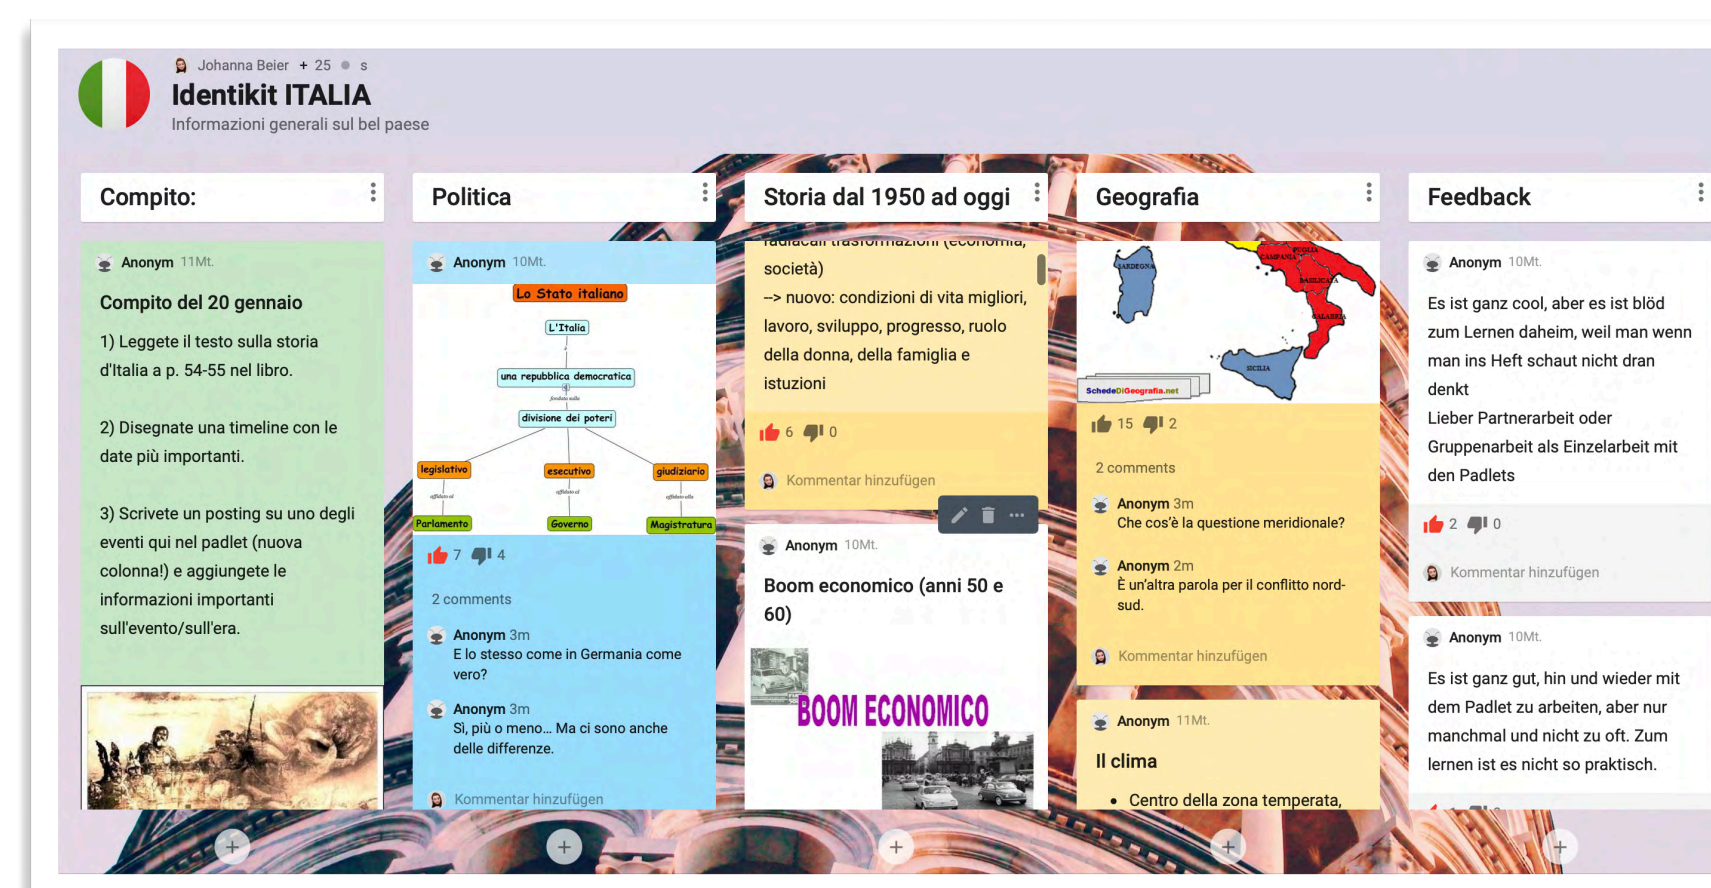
Johanna Beier + 25 • s
Identikit ITALIA
Informazioni generali sul bel paese

Compito:

Anonym 11Mt.

Compito del 20 gennaio

1) Leggete il testo sulla storia d'Italia a p. 54-55 nel libro.

2) Disegnate una timeline con le date più importanti.

3) Scrivete un posting su uno degli eventi qui nel padlet (nuova colonna!) e aggiungete le informazioni importanti sull'evento/sull'era.

Politica

Anonym 10Mt.

Lo Stato italiano
L'Italia
una repubblica democratica
fondata sulla
divisione dei poteri
legislativo
esecutivo
giudiziario
affidato al
affidato al
affidato alla
Parlamento
Governo
Magistratura

7 4

2 comments

Anonym 3m
E lo stesso come in Germania come vero?

Anonym 3m
Sì, più o meno... Ma ci sono anche delle differenze.

Kommentar hinzufügen

Storia dal 1950 ad oggi

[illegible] società)
--> nuovo: condizioni di vita migliori, lavoro, sviluppo, progresso, ruolo della donna, della famiglia e istuzioni

6 0

Kommentar hinzufügen

Anonym 10Mt.

Boom economico (anni 50 e 60)

BOOM ECONOMICO

Geografia

SARDEGNA
PUGLIA
CAMPANIA
BASILICATA
CALABRIA
SICILIA
SchedeDiGeografia.net

15 2

2 comments

Anonym 3m
Che cos'è la questione meridionale?

Anonym 2m
È un'altra parola per il conflitto nord-sud.

Kommentar hinzufügen

Anonym 11Mt.

Il clima

• Centro della zona temperata,

Feedback

Anonym 10Mt.

Es ist ganz cool, aber es ist blöd zum Lernen daheim, weil man wenn man ins Heft schaut nicht dran denkt
Lieber Partnerarbeit oder Gruppenarbeit als Einzelarbeit mit den Padlets

2 0

Kommentar hinzufügen

Anonym 10Mt.

Es ist ganz gut, hin und wieder mit dem Padlet zu arbeiten, aber nur manchmal und nicht zu oft. Zum lernen ist es nicht so praktisch.